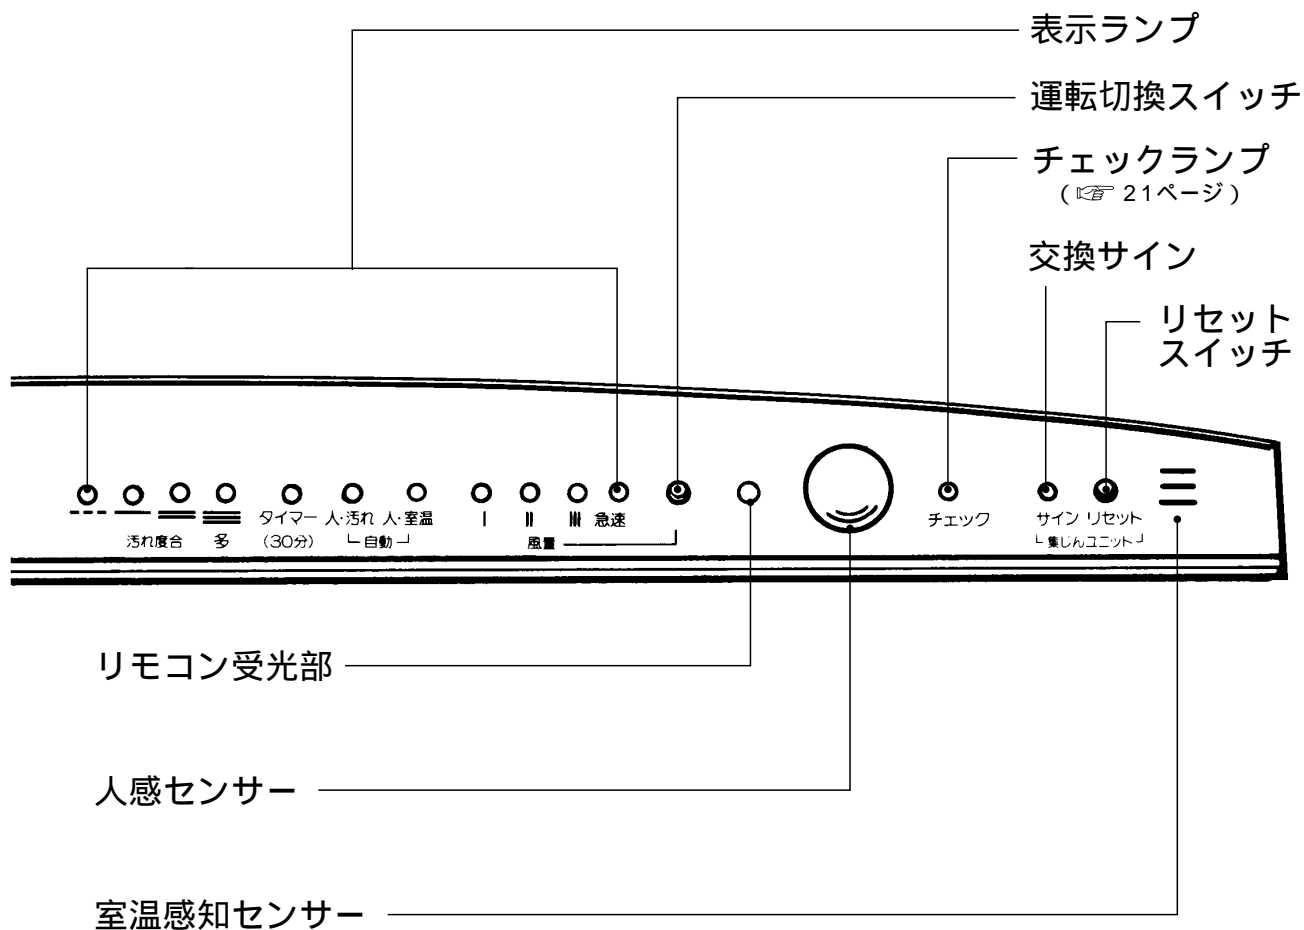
表示ランプ

運転切換スイッチ

チェックランプ
（☞ 21ページ）

交換サイン

リセット
スイッチ

汚れ度合 多

タイマー （30分）

人·汚れ 人·室温
自動

Ⅰ Ⅱ Ⅲ 急速
風量

チェック

サイン リセット
集じんユニット

リモコン受光部

人感センサー

室温感知センサー